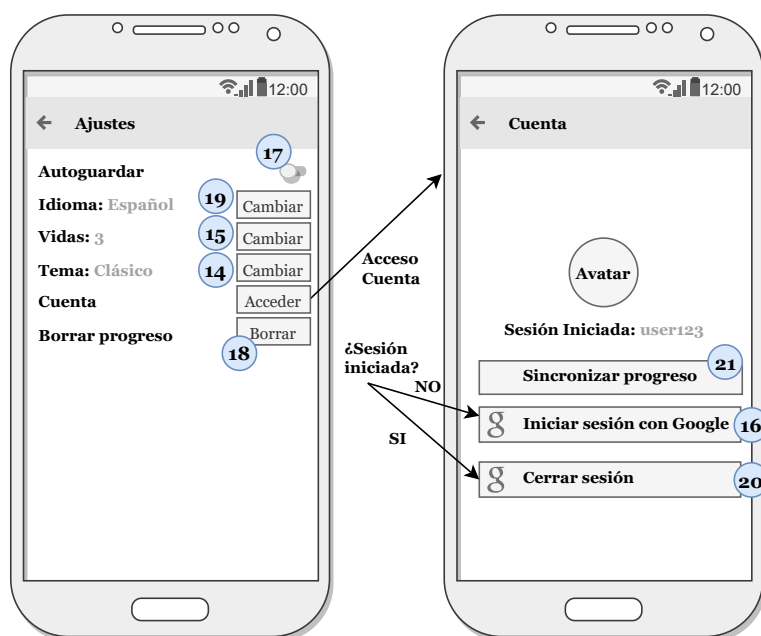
12:00

← Ajustes

17

Autoguardar

19

Idioma: Español Cambiar

15

Vidas: 3 Cambiar

14

Tema: Clásico Cambiar

Cuenta Acceder

Borrar progreso Borrar

18

Acceso Cuenta

¿Sesión iniciada?

NO

SI

12:00

← Cuenta

Avatar

Sesión Iniciada: user123

21

Sincronizar progreso

g Iniciar sesión con Google 16

g Cerrar sesión 20